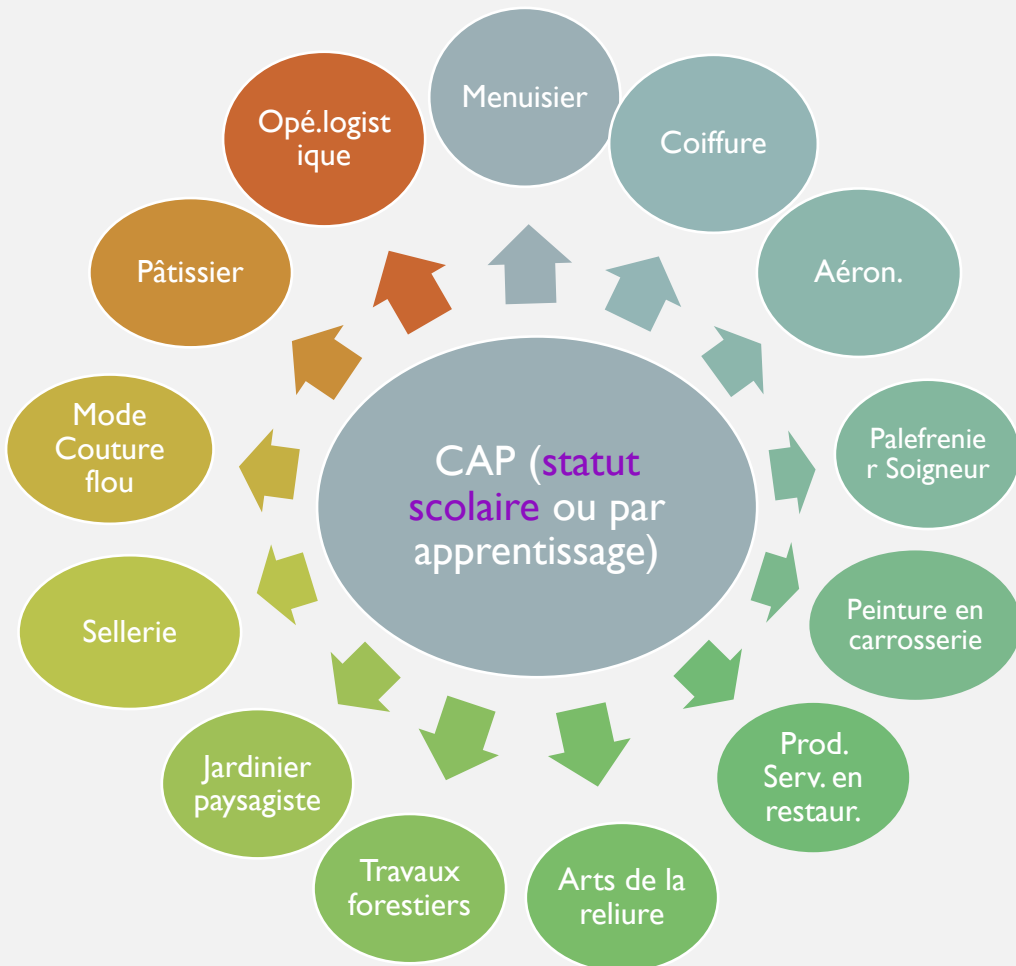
CAP (statut scolaire ou par apprentissage)

Menuisier

Coiffure

Aéron.

Palefrenier Soigneur

Peinture en carrosserie

Prod. Serv. en restaur.

Arts de la reliure

Travaux forestiers

Jardinier paysagiste

Sellerie

Mode Couture flou

Pâtissier

Opé.logistique